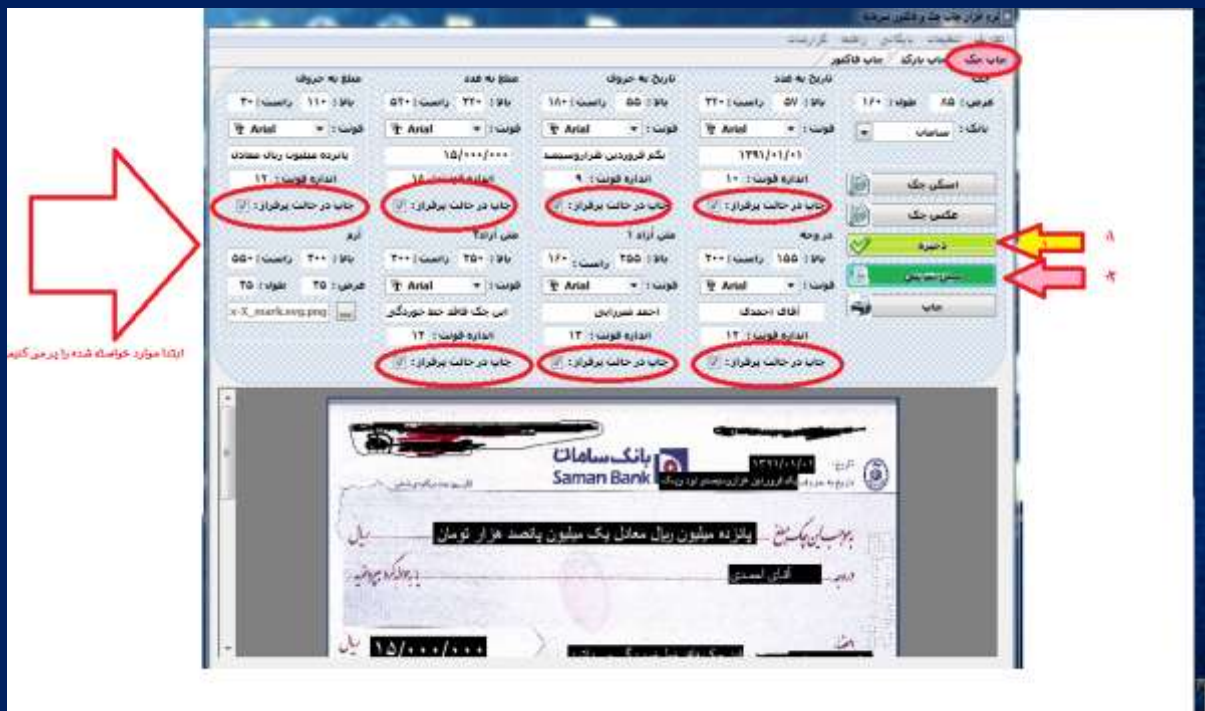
نرم افزار چاپ چک و فاکتور سرخه

چاپ چک | چاپ بارکد | چاپ فاکتور

تاریخ به عدد
عرض: ۸۵ طول: ۱۶۰
بانک: سامان
بالا: ۵۷ راست: ۲۲۰
فونت: Arial
۱۳۹۱/۰۱/۰۱
اندازه فونت: ۱۰
چاپ در حالت برقرار:

تاریخ به حروف
بالا: ۵۵ راست: ۱۸۰
فونت: Arial
یکم فروردین هزاروسیصد
اندازه فونت: ۹
چاپ در حالت برقرار:

مبلغ به عدد
بالا: ۲۲۰ راست: ۵۲۰
فونت: Arial
۱۵/۰۰۰/۰۰۰
اندازه فونت: ۱۸
چاپ در حالت برقرار:

مبلغ به حروف
بالا: ۱۱۰ راست: ۳۰
فونت: Arial
پانزده میلیون ریال معادل
اندازه فونت: ۱۲
چاپ در حالت برقرار:

اسکن چک
عکس چک
ذخیره
پیش نمایش
چاپ

در وجه
بالا: ۱۵۵ راست: ۲۰۰
فونت: Arial
آقای احمدی
اندازه فونت: ۱۲
چاپ در حالت برقرار:

متن آزاد ۱
بالا: ۲۵۵ راست: ۱۶۰
فونت: Arial
احمد شیرازی
اندازه فونت: ۱۲
چاپ در حالت برقرار:

متن آزاد۲
بالا: ۲۵۰ راست: ۳۰۰
فونت: Arial
این چک فاقد حظ خوردگی
اندازه فونت: ۱۲
چاپ در حالت برقرار:

آرم
بالا: ۳۰۰ راست: ۵۵۰
عرض: ۳۵ طول: ۳۵
x-X_mark.svg.png

ابتدا موارد خواسته شده را پر می کنیم

۸
۴

بانک سامان
Saman Bank
تاریخ: ۱۳۹۱/۰۱/۰۱
یکم فروردین هزاروسیصد نود و یک
پانزده میلیون ریال معادل یک میلیون پانصد هزار تومان
ریال
آقای احمدی
۱۵/۰۰۰/۰۰۰
ریال